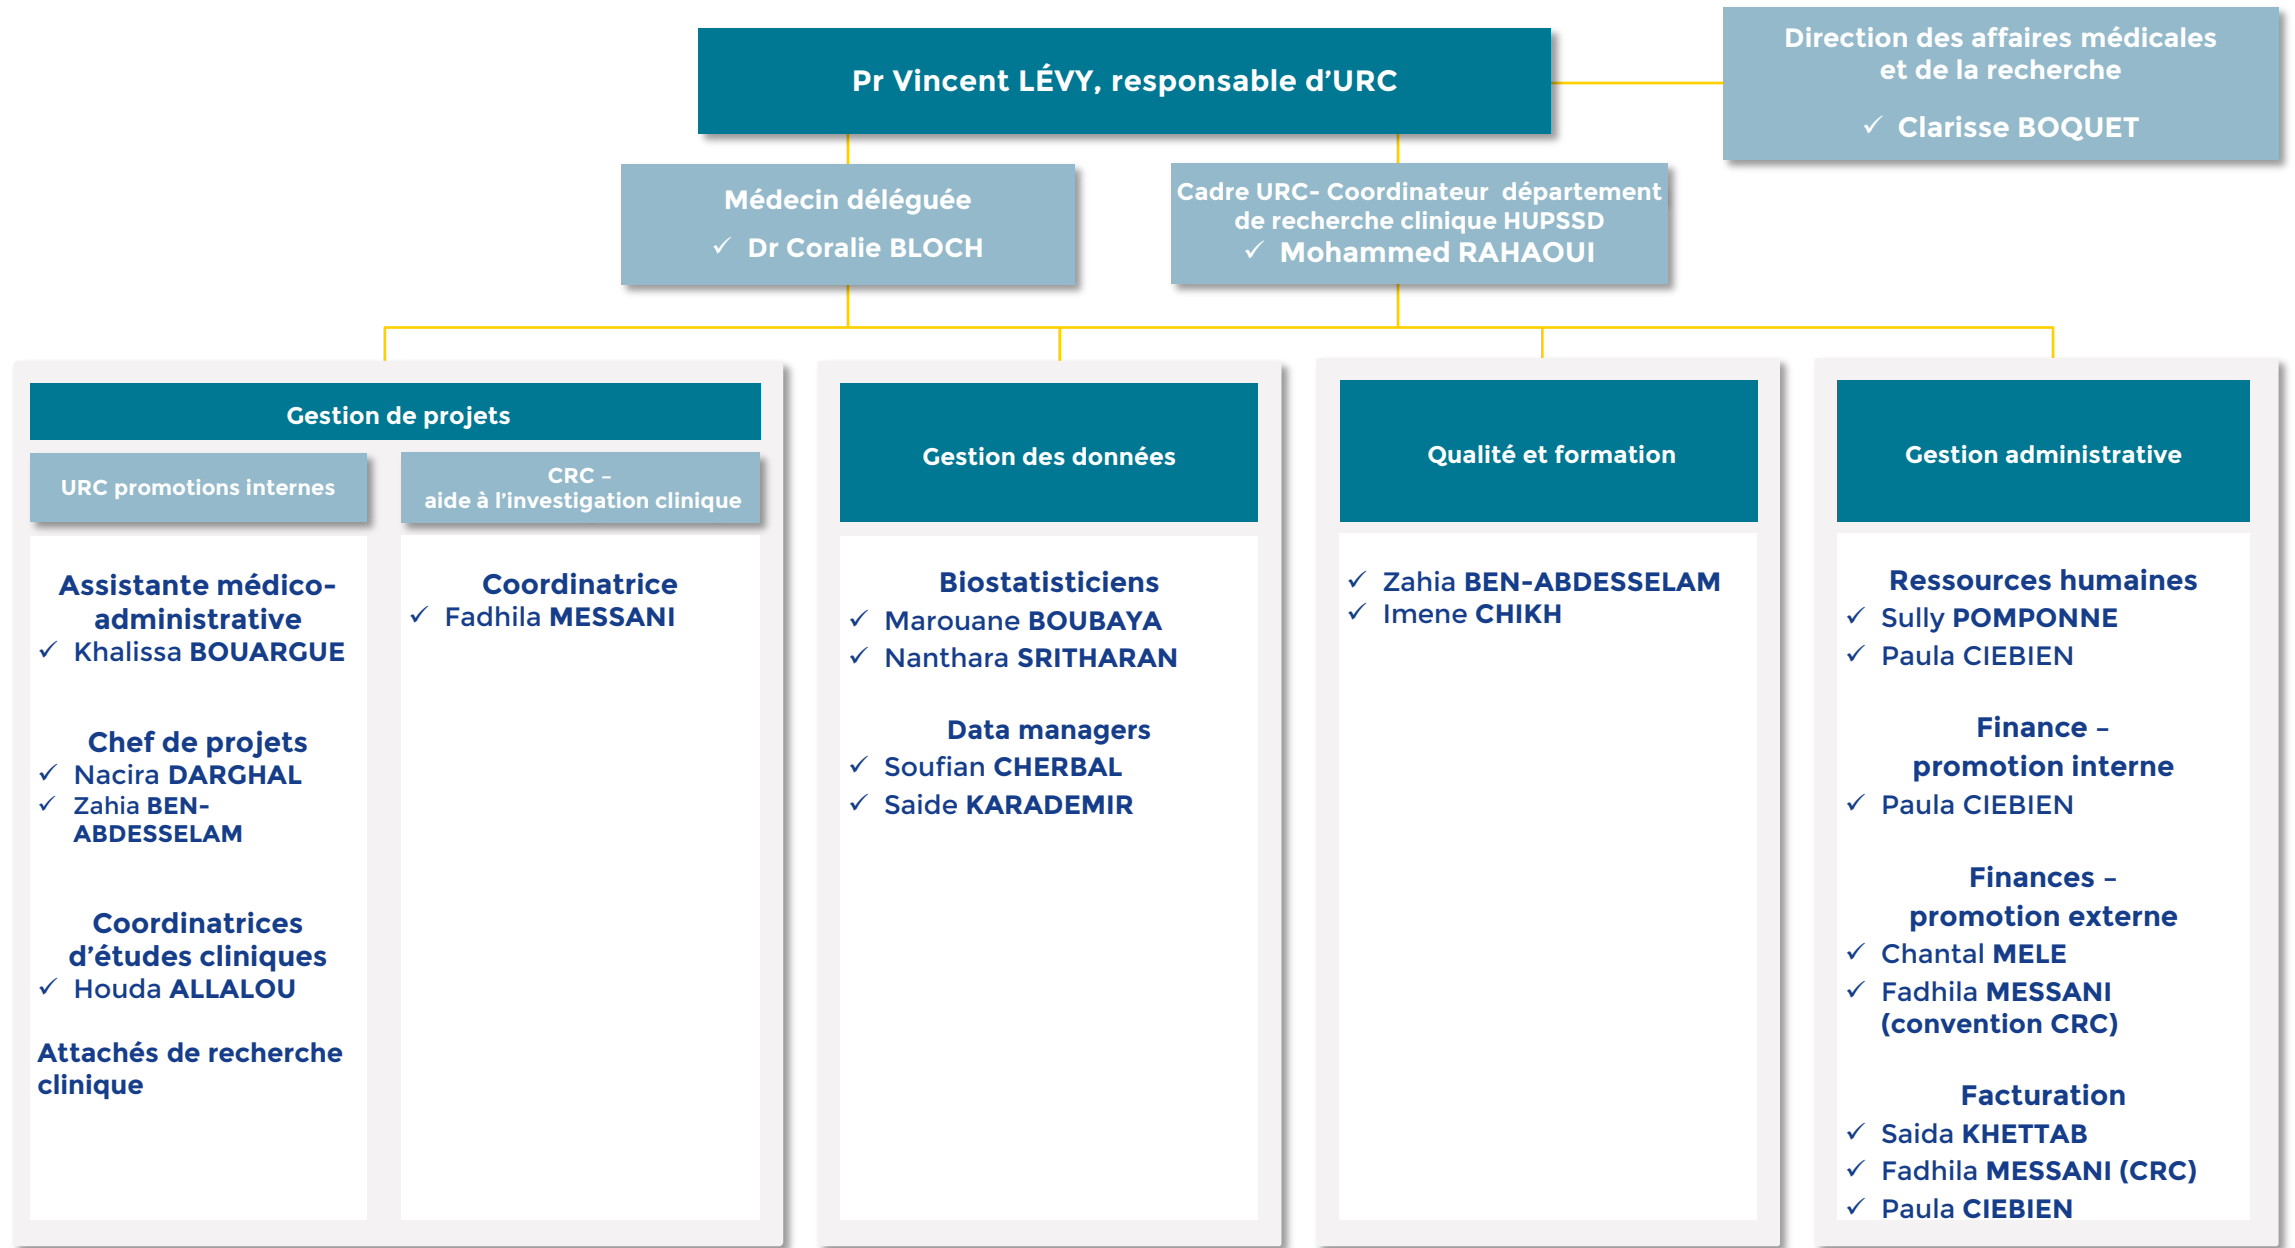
Pr Vincent LÉVY, responsable d'URC

Direction des affaires médicales et de la recherche
✓ Clarisse BOQUET

Médecin déléguée
✓ Dr Coralie BLOCH

Cadre URC- Coordinateur département de recherche clinique HUPSSD
✓ Mohammed RAHAOUI

Gestion de projets

URC promotions internes

CRC – aide à l'investigation clinique

Assistante médico-administrative
✓ Khalissa BOURGUE

Chef de projets
✓ Nacira DARGHAL
✓ Zahia BEN-ABDESSELAM

Coordinatrices d'études cliniques
✓ Houda ALLALOU

Attachés de recherche clinique

Coordinatrice
✓ Fadhila MESSANI

Gestion des données

Biostatisticiens
✓ Marouane BOUBAYA
✓ Nanthara SRITHARAN

Data managers
✓ Soufian CHERBAL
✓ Saide KARADEMIR

Qualité et formation

✓ Zahia BEN-ABDESSELAM
✓ Imene CHIKH

Gestion administrative

Ressources humaines
✓ Sully POMPONNE
✓ Paula CIEBIEN

Finance – promotion interne
✓ Paula CIEBIEN

Finances – promotion externe
✓ Chantal MELE
✓ Fadhila MESSANI (convention CRC)

Facturation
✓ Saida KHETTAB
✓ Fadhila MESSANI (CRC)
✓ Paula CIEBIEN